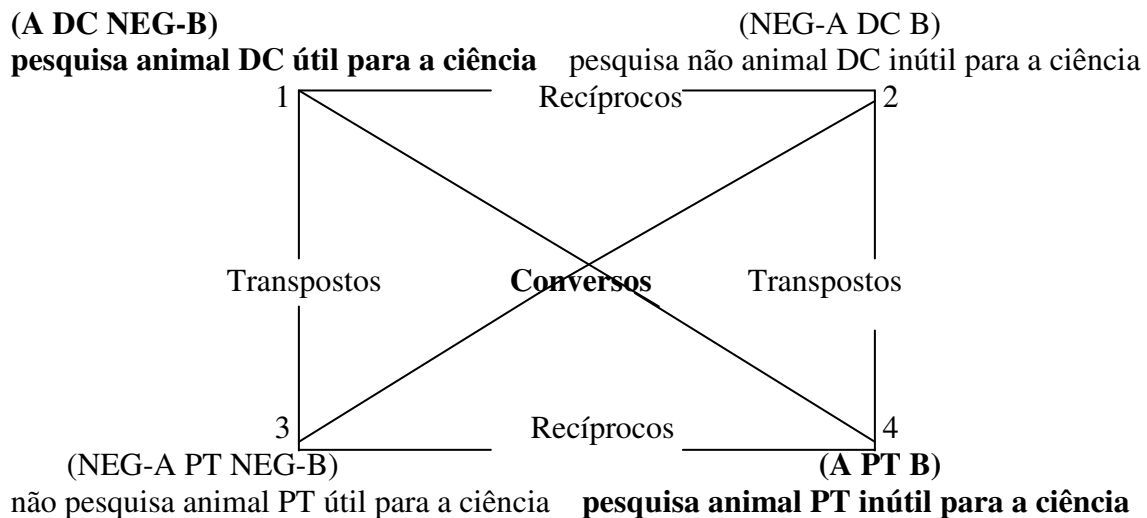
**(A DC NEG-B)**
**pesquisa animal DC útil para a ciência**

(NEG-A DC B)
pesquisa não animal DC inútil para a ciência

1 Recíprocos 2

Transpostos **Conversos** Transpostos

3 Recíprocos 4

(NEG-A PT NEG-B)
não pesquisa animal PT útil para a ciência

**(A PT B)**
**pesquisa animal PT inútil para a ciência**